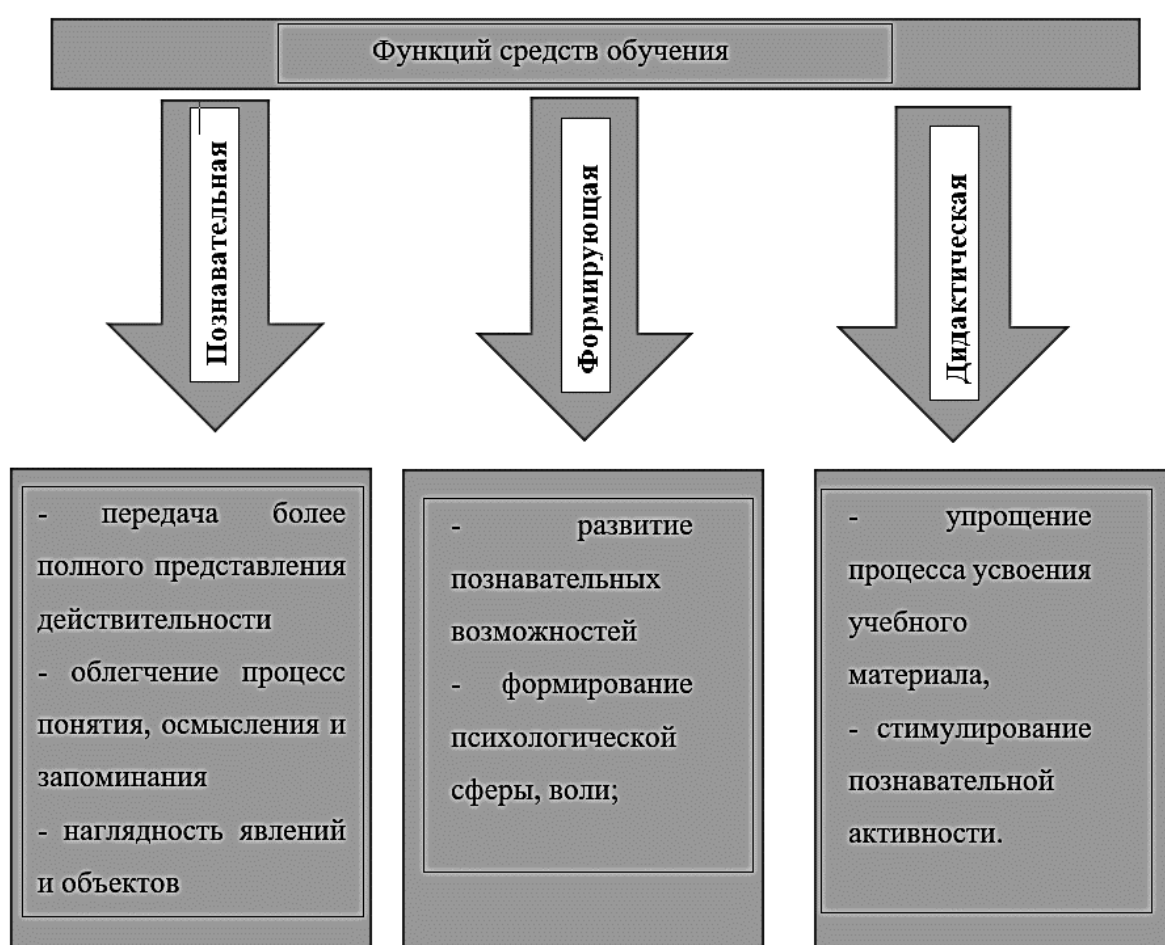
Функций средств обучения

Познавательная

Формирующая

Дидактическая

- передача более полного представления действительности
- облегчение процесс понятия, осмысления и запоминания
- наглядность явлений и объектов

- развитие познавательных возможностей
- формирование психологической сферы, воли;

- упрощение процесса усвоения учебного материала,
- стимулирование познавательной активности.